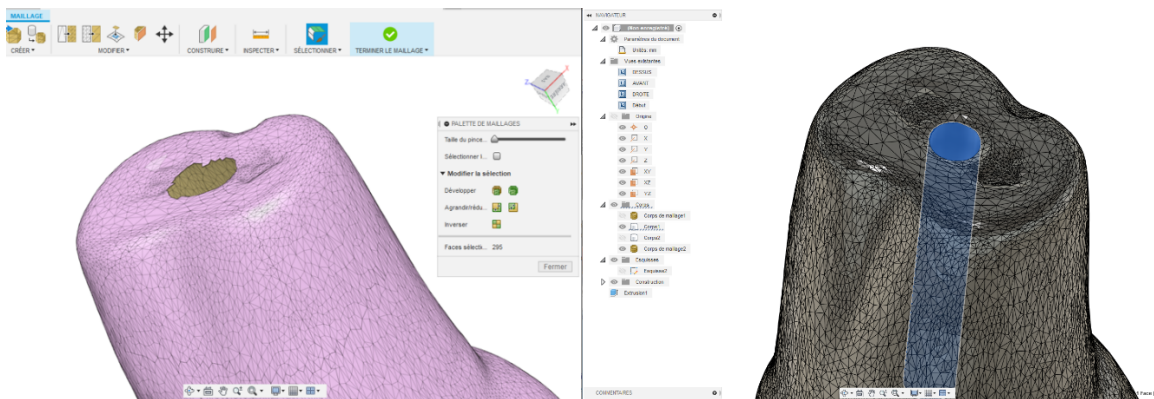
MAILLAGE

CRÉER ▾

MODIFIER ▾

CONSTRUIRE ▾

INSPECTER ▾

SÉLECTIONNER ▾

TERMINER LE MAILLAGE ▾

PALETTE DE MAILLAGES

Taille du pince...

Sélectionner l...

▾ Modifier la sélection

Développer

Agrandir/rédu...

Inverser

Faces sélecti... 295

Fermer

NAVIGATEUR

(Non enregistré)

Paramètres du document

Unités: mm

Vues nommées

DESSUS

AVANT

DROITE

Début

Origine

O

X

Y

Z

XY

XZ

YZ

Corps

Corps de maillage1

Corps1

Corps2

Corps de maillage2

Esquisses

Esquisse2

Construction

Extrusion1

COMMENTAIRES

Face |